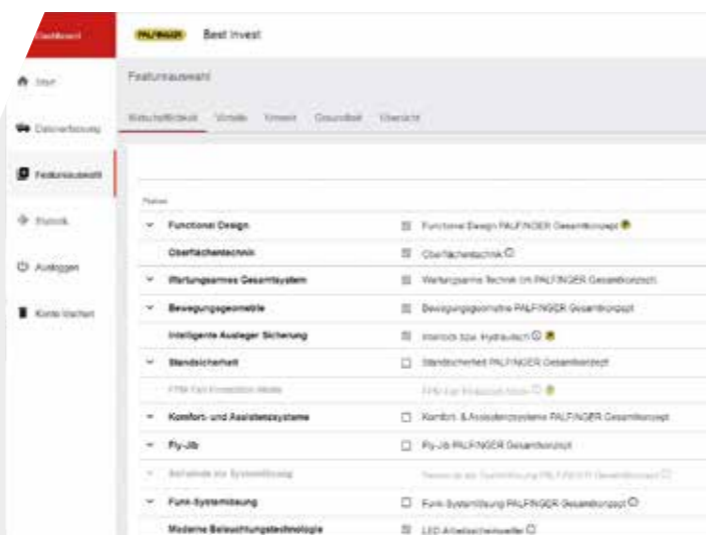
Dashboard

PALFINGER Best Invest

Start

Datenerfassung

Featureauswahl

Statistik

Ausloggen

Konto löschen

Featureauswahl

Wirtschaftlichkeit Vorteile Umwelt Gesundheit Übersicht

Features

Functional Design | Functional Design PALFINGER Gesamtkonzept
Oberflächentechnik | Oberflächentechnik
Wartungsarmes Gesamtsystem | Wartungsarme Technik im PALFINGER Gesamtkonzept
Bewegungsgeometrie | Bewegungsgeometrie PALFINGER Gesamtkonzept
Intelligente Ausleger Sicherung | Interlock bzw. Hydraulisch
Standsicherheit | Standsicherheit PALFINGER Gesamtkonzept
FPM Fall Protection Mode | FPM Fall Protection Mode
Komfort- und Assistenzsysteme | Komfort- & Assistenzsysteme PALFINGER Gesamtkonzept
Fly-Jib | Fly-Jib PALFINGER Gesamtkonzept
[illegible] | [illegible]
Funk-Systemlösung | Funk-Systemlösung PALFINGER Gesamtkonzept
Moderne Beleuchtungstechnologie | LED Arbeitsscheinwerfer